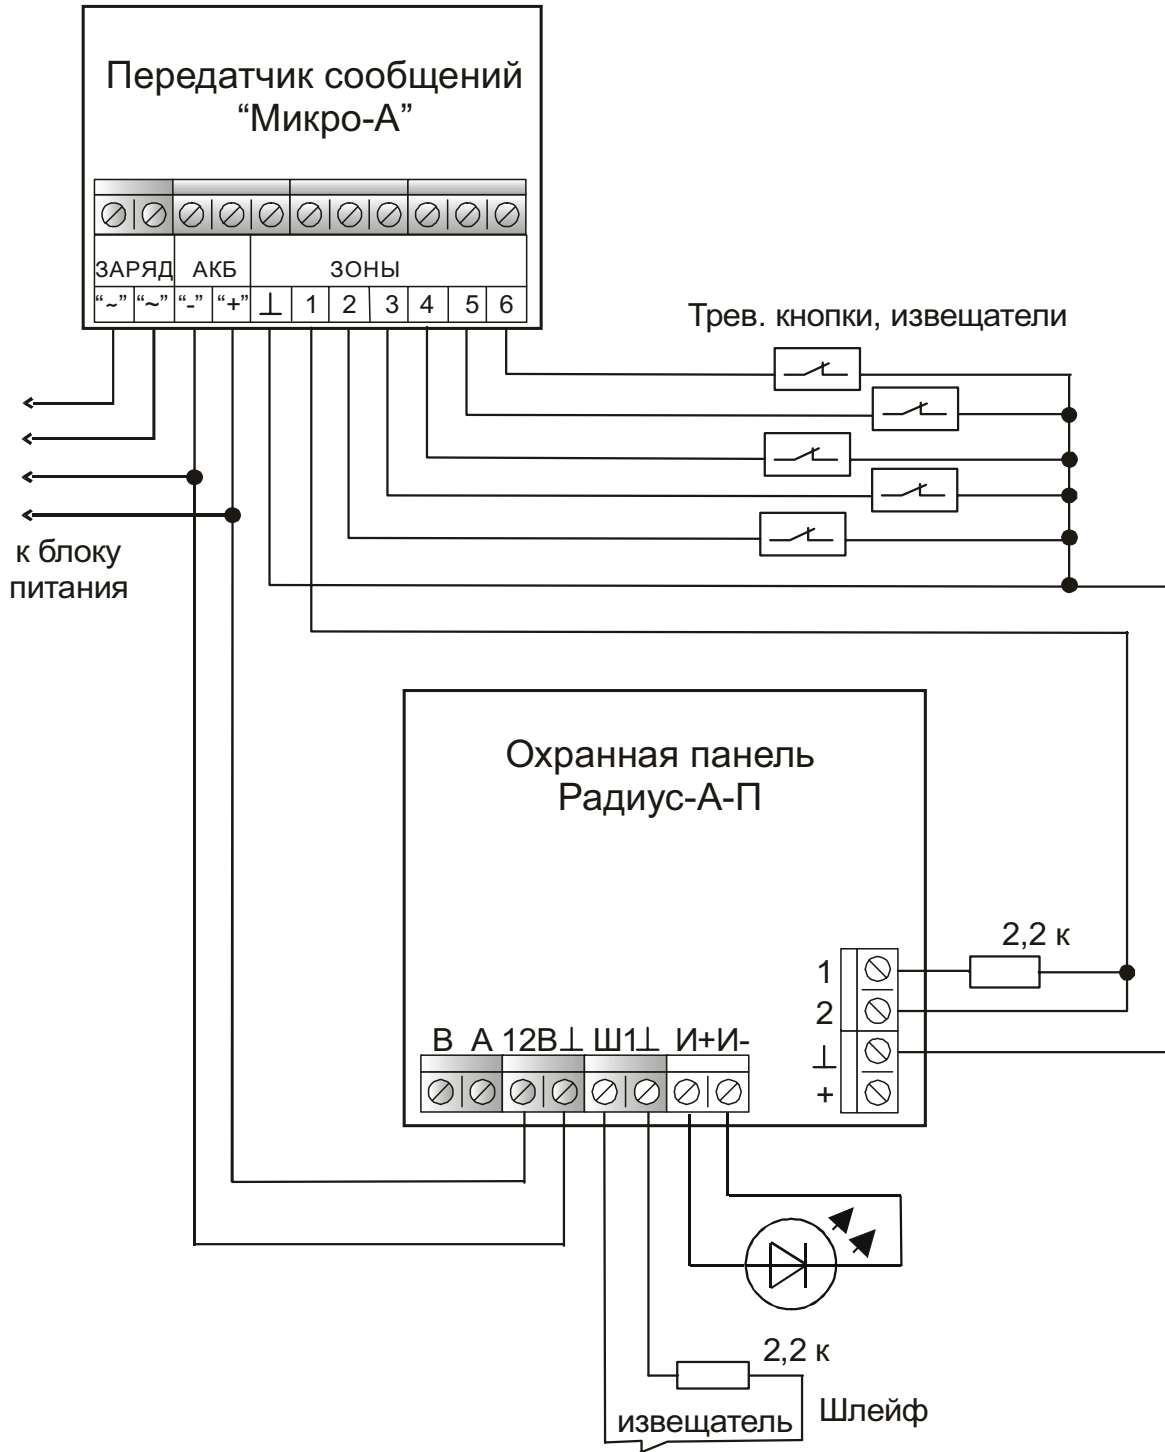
Передатчик сообщений
“Микро-А”

ЗАРЯД АКБ ЗОНЫ

“~” “~” “-” “+” ⊥ 1 2 3 4 5 6

Трев. кнопки, извещатели

к блоку питания

Охранная панель
Радиус-А-П

2,2 к

1
2
⊥
+

В А 12В⊥ Ш1⊥ И+И-

2,2 к

извещатель

Шлейф